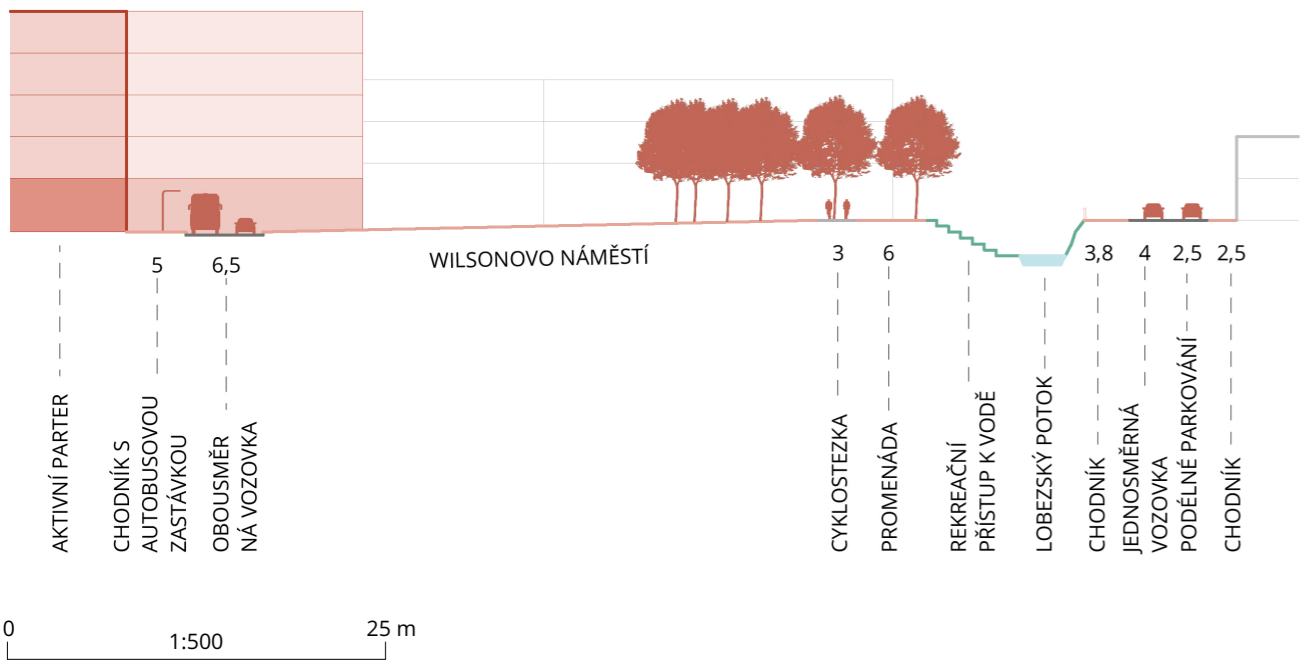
5
6,5
WILSONOVO NÁMĚSTÍ
3
6
3,8
4
2,5
2,5

AKTIVNÍ PARTER
CHODNÍK S AUTOBUSOVOU ZASTÁVKOU
OBOUSMĚRNÁ VOZOVKA
CYKLOSTEZKA
PROMENÁDA
REKREAČNÍ PŘÍSTUP K VODĚ
LOBEZSKÝ POTOK
CHODNÍK
JEDNOSMĚRNÁ VOZOVKA
PODÉLNÉ PARKOVÁNÍ
CHODNÍK

0
1:500
25 m